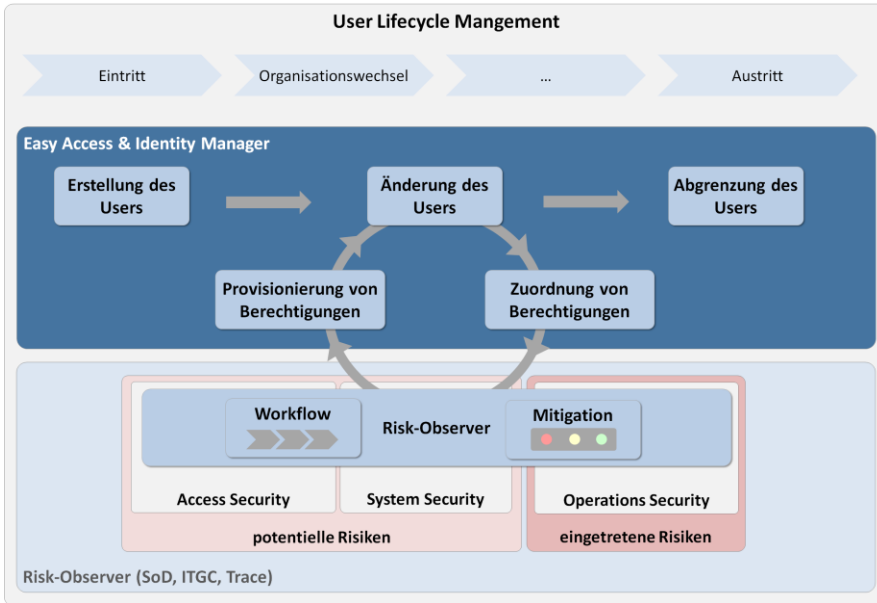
User Lifecycle Mangement

Eintritt

Organisationswechsel

...

Austritt

Easy Access & Identity Manager

Erstellung des Users

Änderung des Users

Abgrenzung des Users

Provisionierung von Berechtigungen

Zuordnung von Berechtigungen

Workflow

Risk-Observer

Mitigation

Access Security

System Security

Operations Security

potentielle Risiken

eingetretene Risiken

Risk-Observer (SoD, ITGC, Trace)